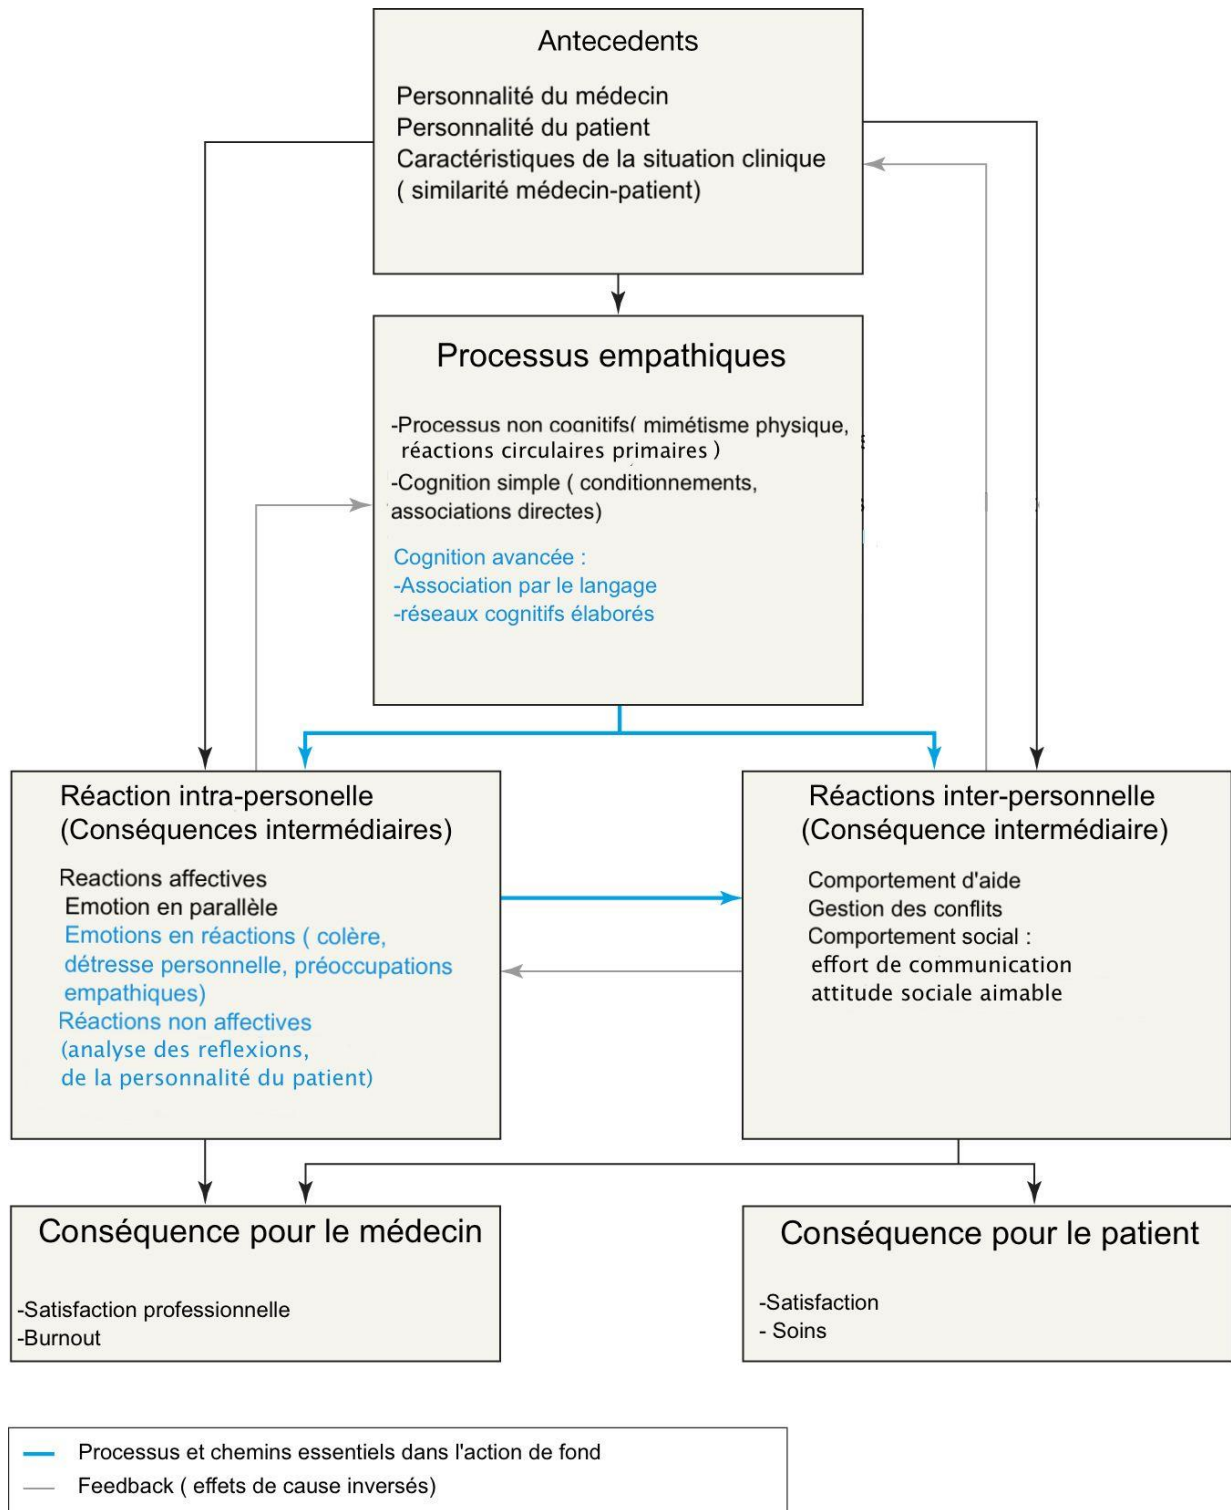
Antecedents

Personnalité du médecin
Personnalité du patient
Caractéristiques de la situation clinique ( similarité médecin-patient)

Processus empathiques

-Processus non cognitifs( mimétisme physique, réactions circulaires primaires )
-Cognition simple ( conditionnements, associations directes)

Cognition avancée :
-Association par le langage
-réseaux cognitifs élaborés

Réaction intra-personelle
(Conséquences intermédiaires)

Reactions affectives
Emotion en parallèle
Emotions en réactions ( colère, détresse personnelle, préoccupations empathiques)
Réactions non affectives
(analyse des reflexions,
de la personnalité du patient)

Réactions inter-personnelle
(Conséquence intermédiaire)

Comportement d'aide
Gestion des conflits
Comportement social :
effort de communication
attitude sociale aimable

Conséquence pour le médecin

-Satisfaction professionnelle
-Burnout

Conséquence pour le patient

-Satisfaction
- Soins

Processus et chemins essentiels dans l'action de fond
Feedback ( effets de cause inversés)